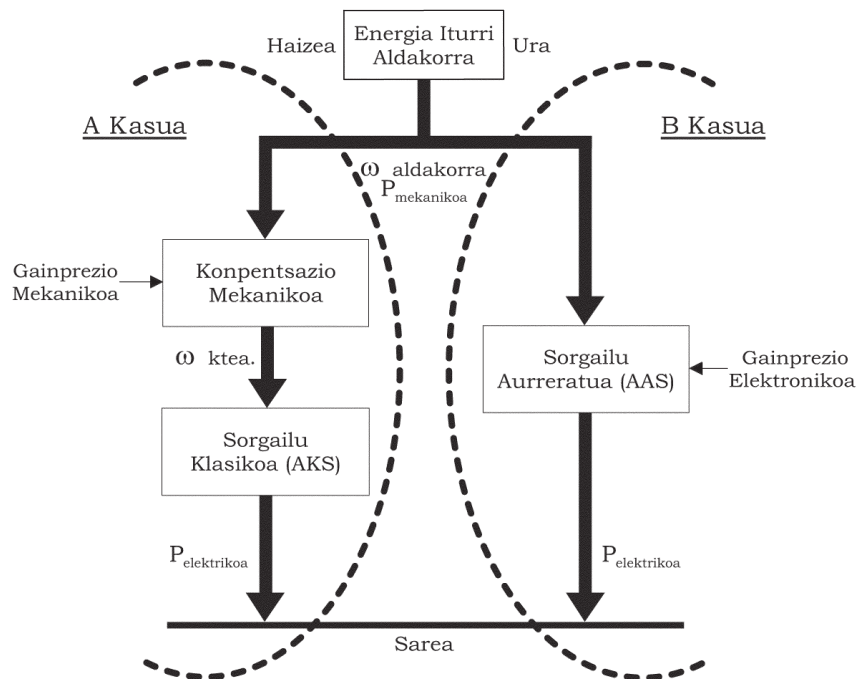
Haizea

Energia Iturri Aldakorra

Ura

A Kasua

B Kasua

$\omega$ aldakorra
$P_{mekanikoa}$

Gainprezio Mekanikoa

Konpentsazio Mekanikoa

$\omega$ ktea.

Sorgailu Klasikoa (AKS)

Sorgailu Aurreratua (AAS)

Gainprezio Elektronikoa

$P_{elektrikoa}$

$P_{elektrikoa}$

Sarea